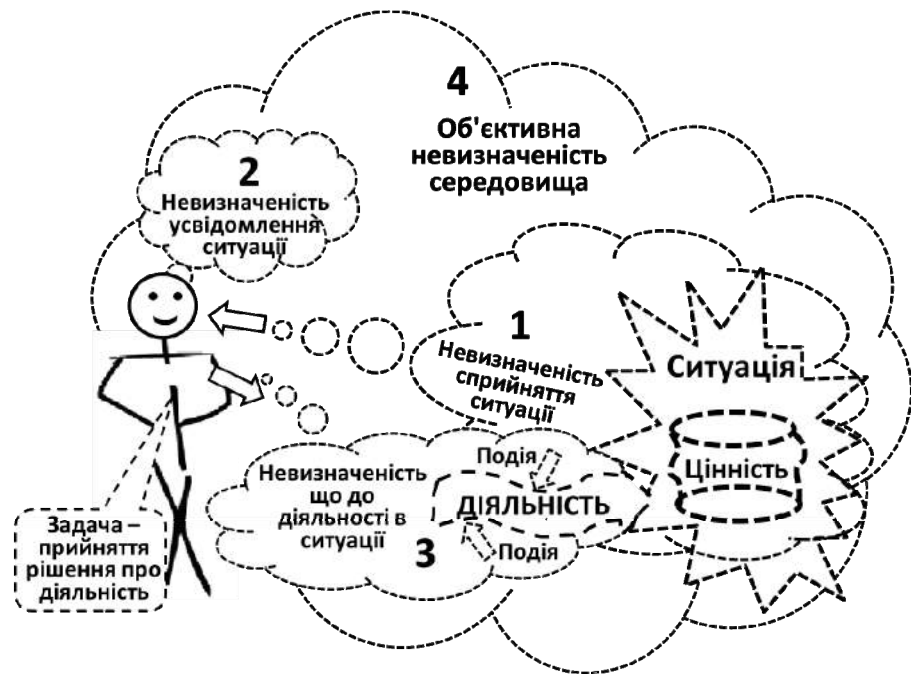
4
Об'єктивна невизначеність середовища

2
Невизначеність усвідомлення ситуації

1
Невизначеність сприйняття ситуації

Ситуація

Цінність

Невизначеність що до діяльності в ситуації

Подія

ДІЯЛЬНІСТЬ

Подія

3

Задача – прийняття рішення про діяльність